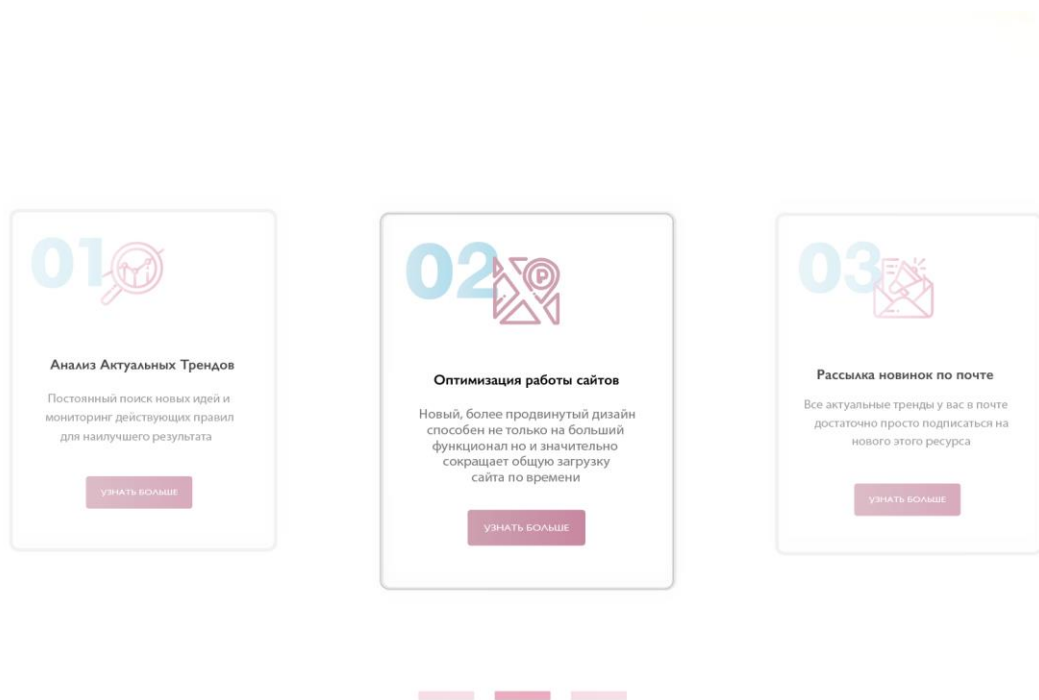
01

Анализ Актуальных Трендов

Постоянный поиск новых идей и мониторинг действующих правил для наилучшего результата

УЗНАТЬ БОЛЬШЕ

02

Оптимизация работы сайтов

Новый, более продвинутый дизайн способен не только на больший функционал но и значительно сокращает общую загрузку сайта по времени

УЗНАТЬ БОЛЬШЕ

03

Рассылка новинок по почте

Все актуальные тренды у вас в почте достаточно просто подписаться на нового этого ресурса

УЗНАТЬ БОЛЬШЕ